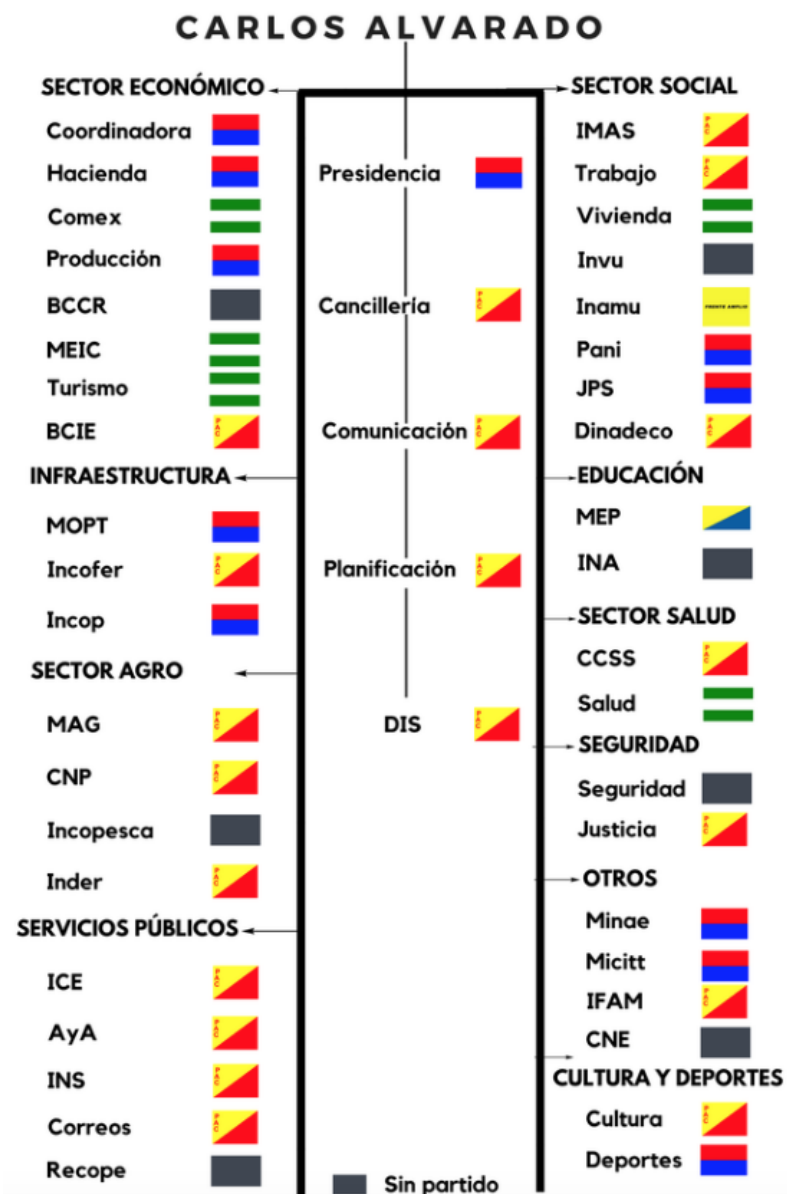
CARLOS ALVARADO

SECTOR ECONÓMICO
Coordinadora
Hacienda
Comex
Producción
BCCR
MEIC
Turismo
BCIE

INFRAESTRUCTURA
MOPT
Incofer
Incop

SECTOR AGRO
MAG
CNP
Incopesca
Inder

SERVICIOS PÚBLICOS
ICE
AyA
INS
Correos
Recope

Presidencia
Cancillería
Comunicación
Planificación
DIS

Sin partido

SECTOR SOCIAL
IMAS
Trabajo
Vivienda
Invu
Inamu
Pani
JPS
Dinadeco

EDUCACIÓN
MEP
INA

SECTOR SALUD
CCSS
Salud

SEGURIDAD
Seguridad
Justicia

OTROS
Minae
Micitt
IFAM
CNE

CULTURA Y DEPORTES
Cultura
Deportes